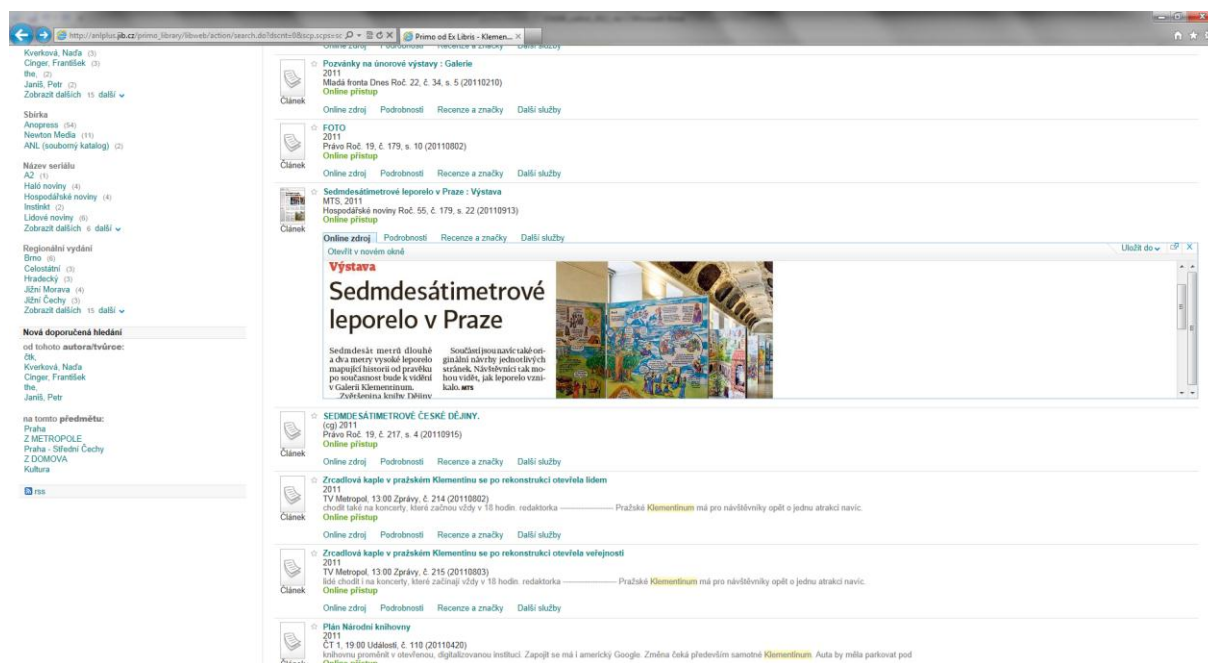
http://anlplus.jib.cz/primo_library/libweb/action/search.do?dscnt=0&scp.scps=sc
Primo od Ex Libris - Klemen...

Kverková, Naďa (3)
Cinger, František (3)
the, (2)
Janiš, Petr (2)
Zobrazit dalších 15 další

Sbírka
Anopress (54)
Newton Media (11)
ANL (souborný katalog) (2)

Název seriálu
A2 (1)
Haló noviny (4)
Hospodářské noviny (4)
Instinkt (2)
Lidové noviny (6)
Zobrazit dalších 6 další

Regionální vydání
Brno (6)
Celostátní (3)
Hradecký (3)
Jižní Morava (4)
Jižní Čechy (3)
Zobrazit dalších 15 další

Nová doporučená hledání
od tohoto autora/tvůrce:
čtk,
Kverková, Naďa
Cinger, František
the,
Janiš, Petr

na tomto předmětu:
Praha
Z METROPOLE
Praha - Střední Čechy
Z DOMOVA
Kultura

rss

Online zdroj Podrobnosti Recenze a značky Další služby

Pozvánky na únorové výstavy : Galerie
2011
Mladá fronta Dnes Roč. 22, č. 34, s. 5 (20110210)
Online přístup
Článek
Online zdroj Podrobnosti Recenze a značky Další služby

FOTO
2011
Právo Roč. 19, č. 179, s. 10 (20110802)
Online přístup
Článek
Online zdroj Podrobnosti Recenze a značky Další služby

Sedmdesátimetrové leporelo v Praze : Výstava
MTS, 2011
Hospodářské noviny Roč. 55, č. 179, s. 22 (20110913)
Online přístup
Článek
Online zdroj Podrobnosti Recenze a značky Další služby
Otevřít v novém okně
Uložit do

Výstava
Sedmdesátimetrové leporelo v Praze

Sedmdesát metrů dlouhé a dva metry vysoké leporelo mapující historii od pravěku po současnost bude k vidění v Galerii Klementinum. ...Zvětšenina knihy Dějiny

Součástí jsou navíc také originální návrhy jednotlivých stránek. Návštěvníci tak mohou vidět, jak leporelo vznikalo. MTS

SEDMDESÁTIMETROVÉ ČESKÉ DĚJINY.
(cg) 2011
Právo Roč. 19, č. 217, s. 4 (20110915)
Online přístup
Článek
Online zdroj Podrobnosti Recenze a značky Další služby

Zrcadlová kaple v pražském Klementinu se po rekonstrukci otevřela lidem
2011
TV Metropol, 13:00 Zprávy, č. 214 (20110802)
chodit také na koncerty, které začnou vždy v 18 hodin. redaktorka —— Pražské Klementinum má pro návštěvníky opět o jednu atrakci navíc.
Online přístup
Článek
Online zdroj Podrobnosti Recenze a značky Další služby

Zrcadlová kaple v pražském Klementinu se po rekonstrukci otevřela veřejnosti
2011
TV Metropol, 13:00 Zprávy, č. 215 (20110803)
lidé chodit i na koncerty, které začínají vždy v 18 hodin. redaktorka —— Pražské Klementinum má pro návštěvníky opět o jednu atrakci navíc.
Online přístup
Článek
Online zdroj Podrobnosti Recenze a značky Další služby

Plán Národní knihovny
2011
ČT 1, 19:00 Události, č. 110 (20110420)
knihovnu proměnit v otevřenou, digitalizovanou instituci. Zapojit se má i americký Google. Změna čeká především samotné Klementinum. Auta by měla parkovat pod
Online přístup
Článek